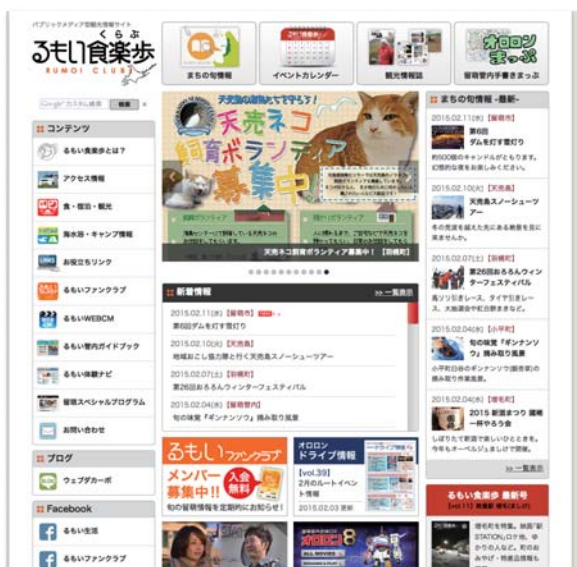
パブリックメディア型観光情報サイト
るもい食楽歩
くらぶ
RUMOI CLUB

まちの旬情報
イベントカレンダー
観光情報誌
オロロンまっぷ
留萌管内手書きまっぷ

Google カスタム検索 検索

コンテンツ
るもい食楽歩とは？
アクセス情報
食・宿泊・観光
海水浴・キャンプ情報
お役立ちリンク
るもいファンクラブ
るもいWEBCM
るもい管内ガイドブック
るもい体験ナビ
留萌スペシャルプログラム
お問い合わせ

ブログ
ウェブダーボ

Facebook
るもい生活
るもいファンクラブ

天売ネコ飼育ボランティア募集中！
天売ネコ飼育ボランティア募集中！ 【羽幌町】

新着情報
>> 一覧表示
2015.02.11(水) 【留萌市】
第6回ダムを灯す宵灯り
2015.02.10(火) 【天売島】
地域おこし協力隊と行く天売島スノーシューツアー
2015.02.07(土) 【羽幌町】
第26回おろろんウインターフェスティバル
2015.02.04(水) 【留萌管内】
旬の味覚「ギンナンソウ」摘み取り風景

るもいファンクラブ
メンバー募集中!!
入会無料
旬の留萌情報を定期的にお知らせ！

オロロンドライブ情報
vol.39
2月のルートイベント情報
2015.02.03 更新

まちの旬情報 -最新-
2015.02.11(水) 【留萌市】
第6回ダムを灯す宵灯り
約600個のキャンドルがともります。
2015.02.10(火) 【天売島】
天売島スノーシューツアー
2015.02.07(土) 【羽幌町】
第26回おろろんウィンターフェスティバル
2015.02.04(水) 【小平町】
旬の味覚「ギンナンソウ」摘み取り風景
2015.02.04(水) 【留萌市】
2015 新留まつり 園庭一杯やろう会
>> 一覧表示

るもい食楽歩 最新号